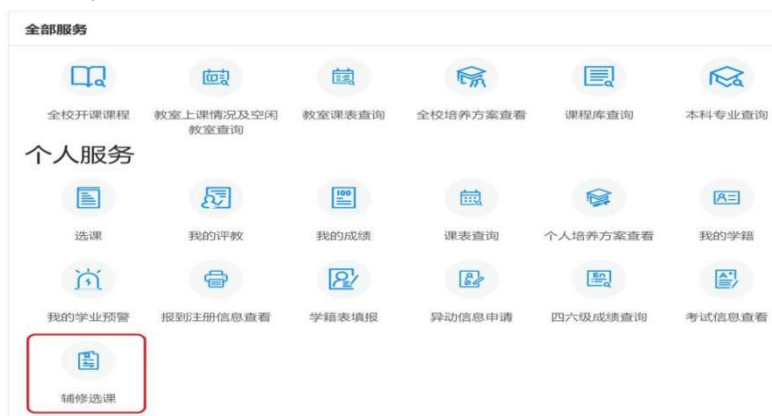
全部服务

全校开课课程
教室上课情况及空闲教室查询
教室课表查询
全校培养方案查看
课程库查询
本科专业查询

个人服务

选课
我的评教
我的成绩
课表查询
个人培养方案查看
我的学籍
我的学业预警
报到注册信息查看
学籍表填报
异动信息申请
四六级成绩查询
考试信息查看
辅修选课